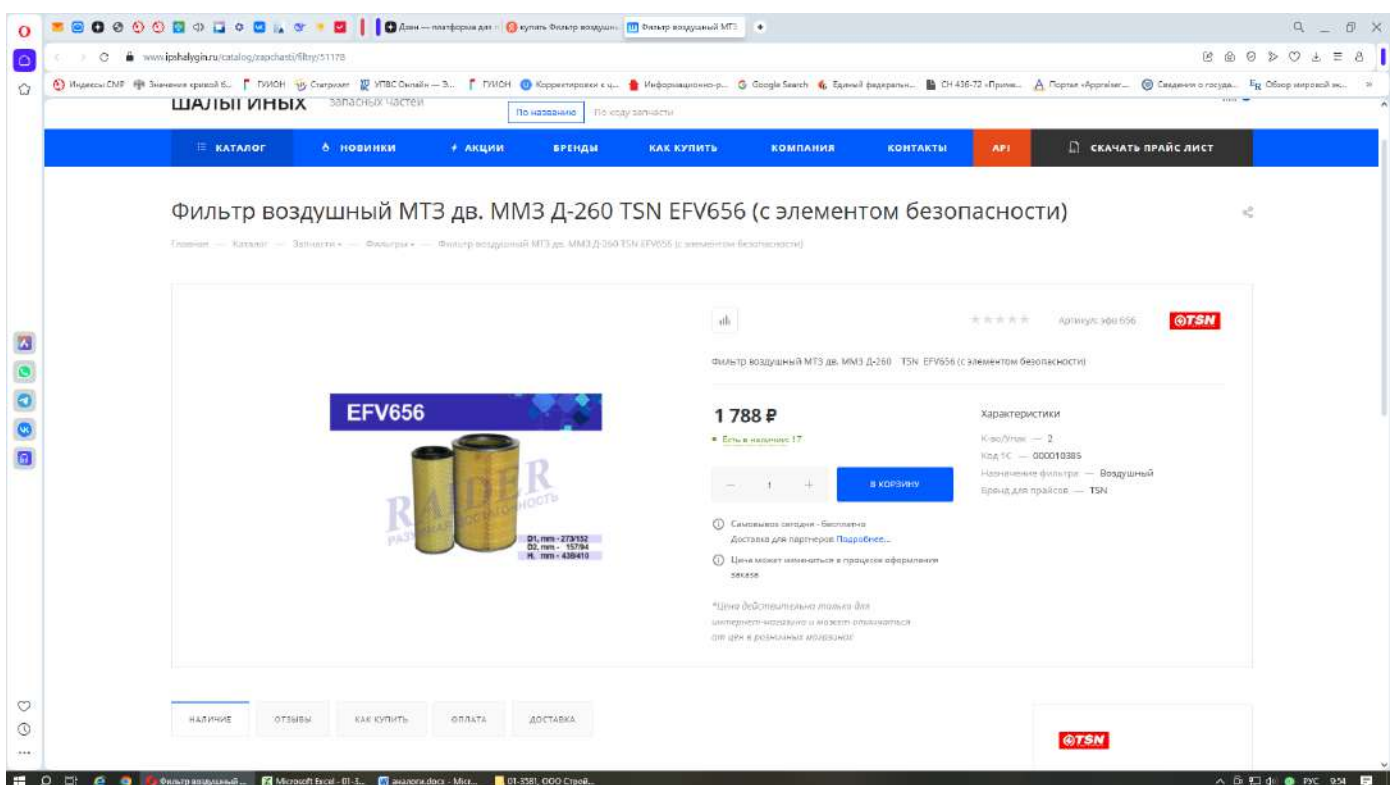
Дзен — платформа для | купить Фильтр воздушн | Фильтр воздушный МТЗ

www.ipshalygin.ru/catalog/zapchasti/filtry/51178

Индексы СМР | Значения кривой Б... | ГУИОН | Статриэлт | УПВС Онлайн — Э... | ГУИОН | Корректировки к ц... | Информационно-р... | Google Search | Единый федеральн... | СН 436-72 «Приме... | Портал «Appraiser... | Сведения о госуда... | Обзор мировой эк...

ШАЛЫГИНЫХ запасных частей

По названию | По коду запчасти

КАТАЛОГ | НОВИНКИ | АКЦИИ | БРЕНДЫ | КАК КУПИТЬ | КОМПАНИЯ | КОНТАКТЫ | API | СКАЧАТЬ ПРАЙС ЛИСТ

Фильтр воздушный МТЗ дв. ММЗ Д-260 TSN EFV656 (с элементом безопасности)

Главная — Каталог — Запчасти — Фильтры — Фильтр воздушный МТЗ дв. ММЗ Д-260 TSN EFV656 (с элементом безопасности)

Артикул: эфв 656

TSN

Фильтр воздушный МТЗ дв. ММЗ Д-260 TSN EFV656 (с элементом безопасности)

EFV656

RAIDER

D1, mm - 273/152
D2, mm - 157/94
H, mm - 438/410

1 788 ₽

Есть в наличии: 17

— 1 +

В КОРЗИНУ

Характеристики

К-во/Упак — 2
Код 1С — 000010385
Назначение фильтра — Воздушный
Бренд для прайсов — TSN

Самовывоз сегодня - бесплатно
Доставка для партнеров Подробнее...

Цена может измениться в процессе оформления заказа

*Цена действительна только для интернет-магазина и может отличаться от цен в розничных магазинах

НАЛИЧИЕ | ОТЗЫВЫ | КАК КУПИТЬ | ОПЛАТА | ДОСТАВКА

TSN

Фильтр воздушный... | Microsoft Excel - 01-3... | аналоги.docx - Micr... | 01-3581. ООО Строй...

РУС 9:54